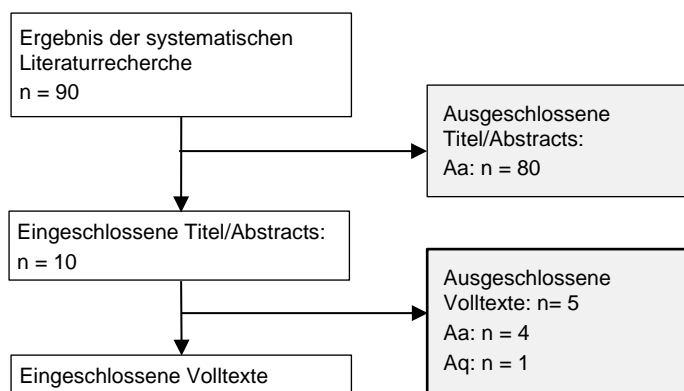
Ergebnis der systematischen Literaturrecherche
n = 90

Ausgeschlossene Titel/Abstracts:
Aa: n = 80

Eingeschlossene Titel/Abstracts:
n = 10

Ausgeschlossene Volltexte: n= 5
Aa: n = 4
Aq: n = 1

Eingeschlossene Volltexte